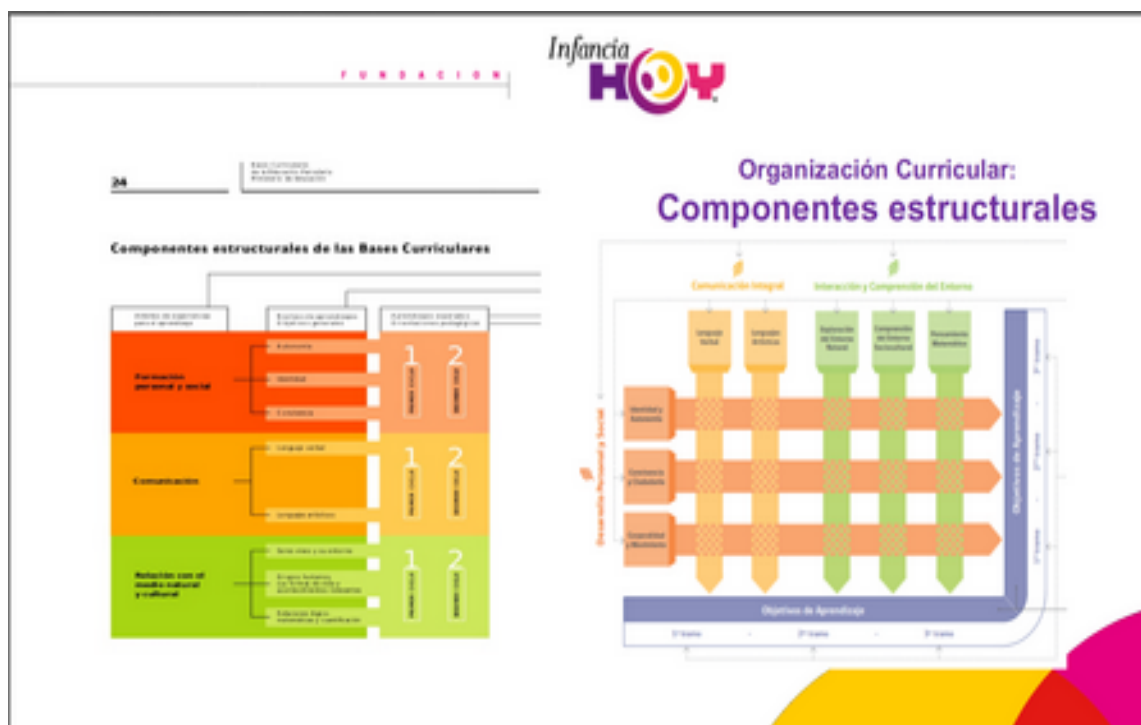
FUNDACION

Infancia HOY

24

Bases Curriculares de la Educación Parvularia Ministerio de Educación

Componentes estructurales de las Bases Curriculares

Ámbitos de experiencias para el aprendizaje

Núcleos de aprendizajes Objetivos generales

Aprendizajes esperados Orientaciones pedagógicas

Formación personal y social

Autonomía

Identidad

Convivencia

Comunicación

Lenguaje verbal

Lenguajes artísticos

Relación con el medio natural y cultural

Seres vivos y su entorno

Grupos humanos, sus formas de vida y acontecimientos relevantes

Relaciones lógico matemáticas y cuantificación

1 Primer ciclo

2 Segundo ciclo

1 Primer ciclo

2 Segundo ciclo

1 Primer ciclo

2 Segundo ciclo

Organización Curricular:

Componentes estructurales

Comunicación Integral

Interacción y Comprensión del Entorno

Lenguaje Verbal

Lenguajes Artísticos

Exploración del Entorno Natural

Comprensión del Entorno Sociocultural

Pensamiento Matemático

Desarrollo Personal y Social

Identidad y Autonomía

Convivencia y Ciudadanía

Corporalidad y Movimiento

Objetivos de Aprendizaje

Objetivos de Aprendizaje

1° tramo

2° tramo

3° tramo

1° tramo

2° tramo

3° tramo